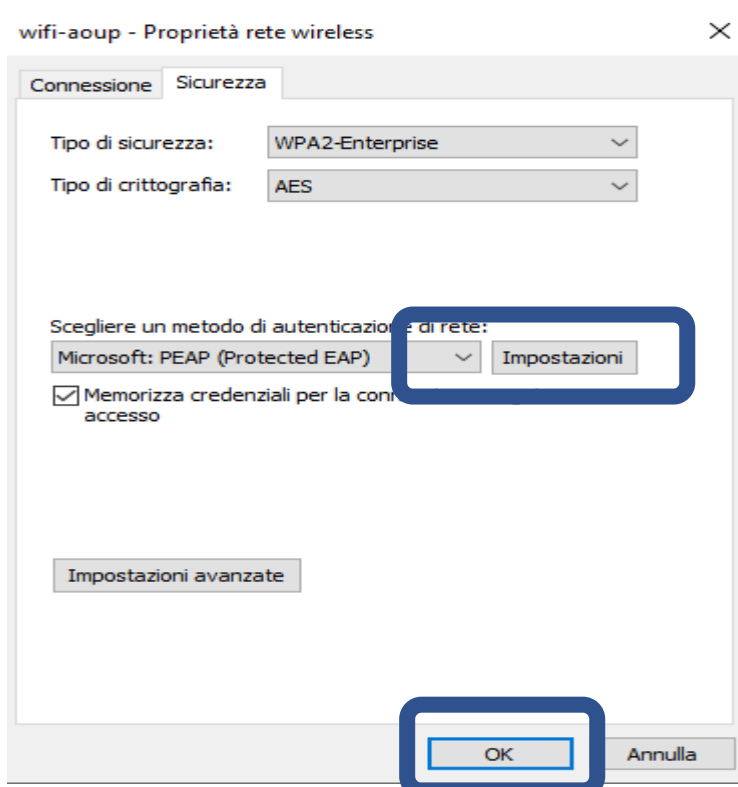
wifi-aoup - Proprietà rete wireless

Connessione
Sicurezza

Tipo di sicurezza: WPA2-Enterprise

Tipo di crittografia: AES

Scegliere un metodo di autenticazio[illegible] di rete:

Microsoft: PEAP (Protected EAP)

Impostazioni

Memorizza credenziali per la conn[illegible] accesso

Impostazioni avanzate

OK

Annulla